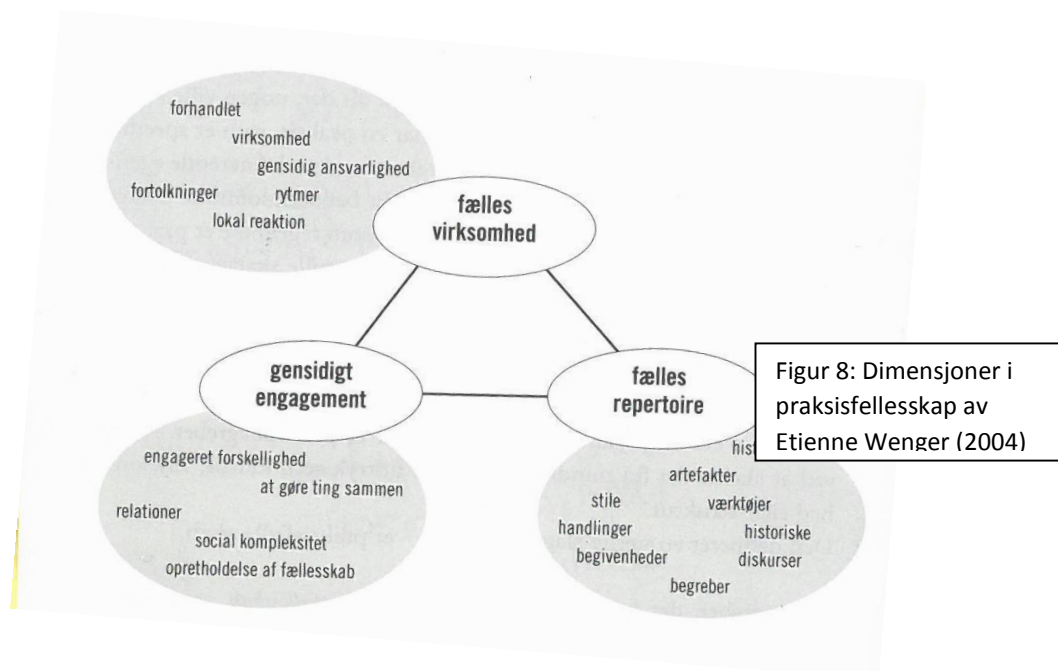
forhandlet
virksomhed
gensidig ansvarlighed
fortolkninger
rytmer
lokal reaktion

fælles virksomhed

gensidigt engagement

fælles repertoire

Figur 8: Dimensjoner i praksisfellesskap av Etienne Wenger (2004)

engageret forskellighed
at gøre ting sammen
relationer
social kompleksitet
opretholdelse af fællesskab

hist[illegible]
artefakter
stile
værktøjer
handlinger
historiske
begivenheder
diskurser
begreber